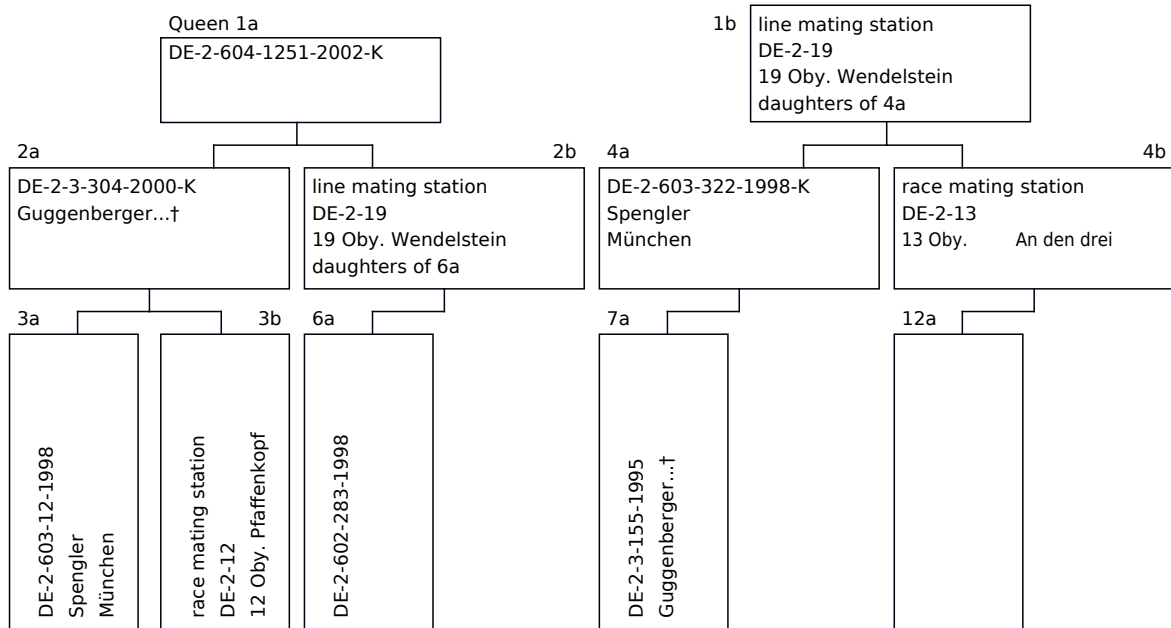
Queen 1a
DE-2-604-1251-2002-K

1b
line mating station
DE-2-19
19 Oby. Wendelstein
daughters of 4a

2a
DE-2-3-304-2000-K
Guggenberger...†

2b
line mating station
DE-2-19
19 Oby. Wendelstein
daughters of 6a

4a
DE-2-603-322-1998-K
Spengler
München

4b
race mating station
DE-2-13
13 Oby. An den drei

3a
DE-2-603-12-1998
Spengler
München

3b
race mating station
DE-2-12
12 Oby. Pfaffenkopf

6a
DE-2-602-283-1998

7a
DE-2-3-155-1995
Guggenberger...†

12a